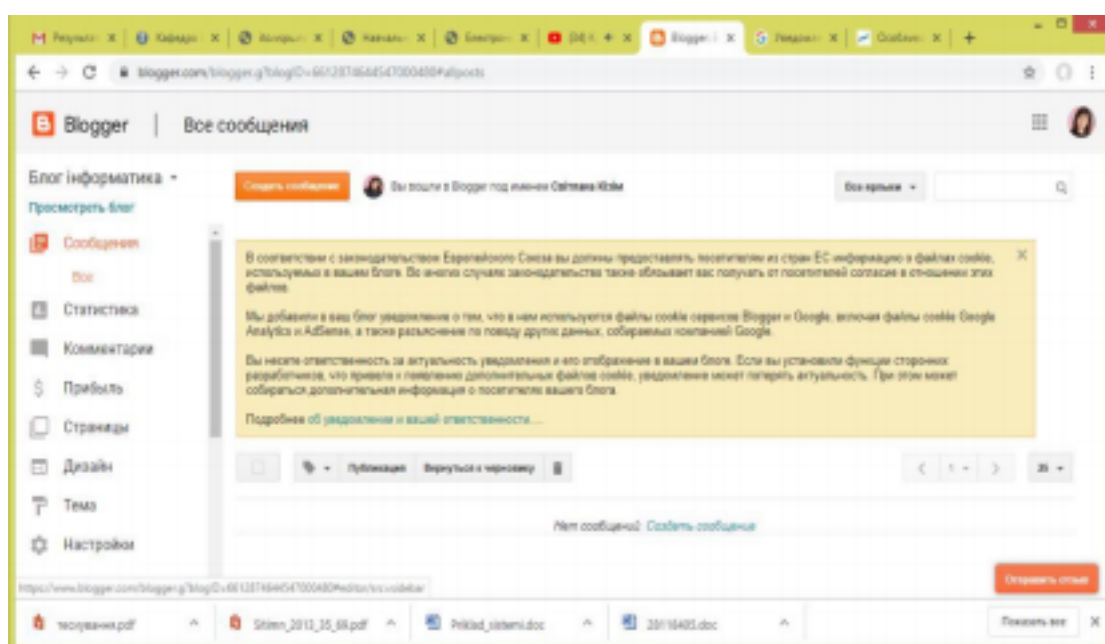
M Результ X | Кафедра X | Аспірант X | Навчальн X | Електрон X | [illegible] X | Blogger X | Уведомл X | Сообщен X | +

blogger.com/blogger.g?blogID=6612874645470004​00#allposts

Blogger | Все сообщения

Блог інформатика ▾
Просмотреть блог

Сообщения
Все
Статистика
Комментарии
Прибыль
Страницы
Дизайн
Тема
Настройки

Создать сообщение

Вы вошли в Blogger под именем Світлана Ківа

Все ярлыки ▾

В соответствии с законодательством Европейского Союза вы должны предоставлять посетителям из стран ЕС информацию о файлах cookie, используемых в вашем блоге. Во многих случаях законодательство также обязывает вас получать от посетителей согласие в отношении этих файлов.

Мы добавили в ваш блог уведомление о том, что в нем используются файлы cookie сервисов Blogger и Google, включая файлы cookie Google Analytics и AdSense, а также разъяснение по поводу других данных, собираемых компанией Google.

Вы несете ответственность за актуальность уведомления и его отображение в вашем блоге. Если вы установили функции сторонних разработчиков, что привело к появлению дополнительных файлов cookie, уведомление может потерять актуальность. При этом может собираться дополнительная информация о посетителях вашего блога.

Подробнее об уведомлении и вашей ответственности...

Публикация | Вернуться к черновику

1 - 25 ▾

Нет сообщений. Создать сообщение

https://www.blogger.com/blogger.g?blogID=6612874645470004​80#editor/src=sidebar

Отправить отзыв

тестування.pdf | Stimm_2013_35_69.pdf | Priklad_sistemi.doc | 20110405.doc | Показать все